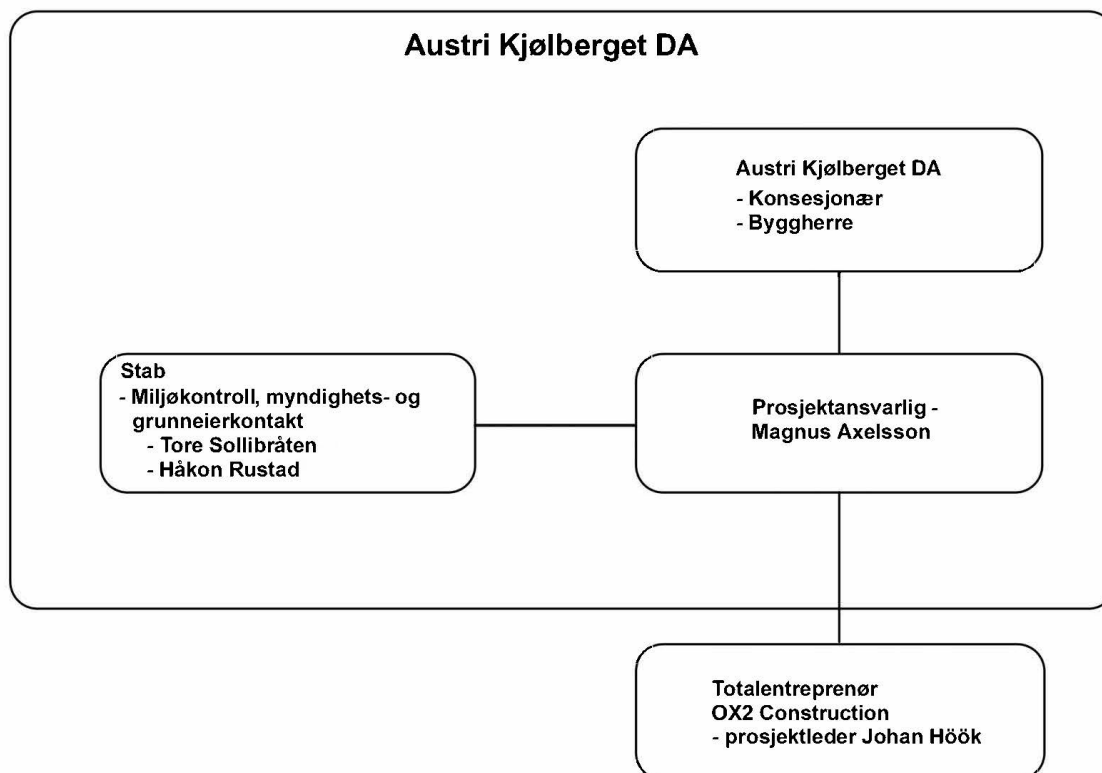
Austri Kjølberget DA

Austri Kjølberget DA
- Konsesjonær
- Byggherre

Stab
- Miljøkontroll, myndighets- og grunneierkontakt
- Tore Sollibråten
- Håkon Rustad

Prosjektansvarlig - Magnus Axelsson

Totalentreprenør
OX2 Construction
- prosjektleder Johan Höök